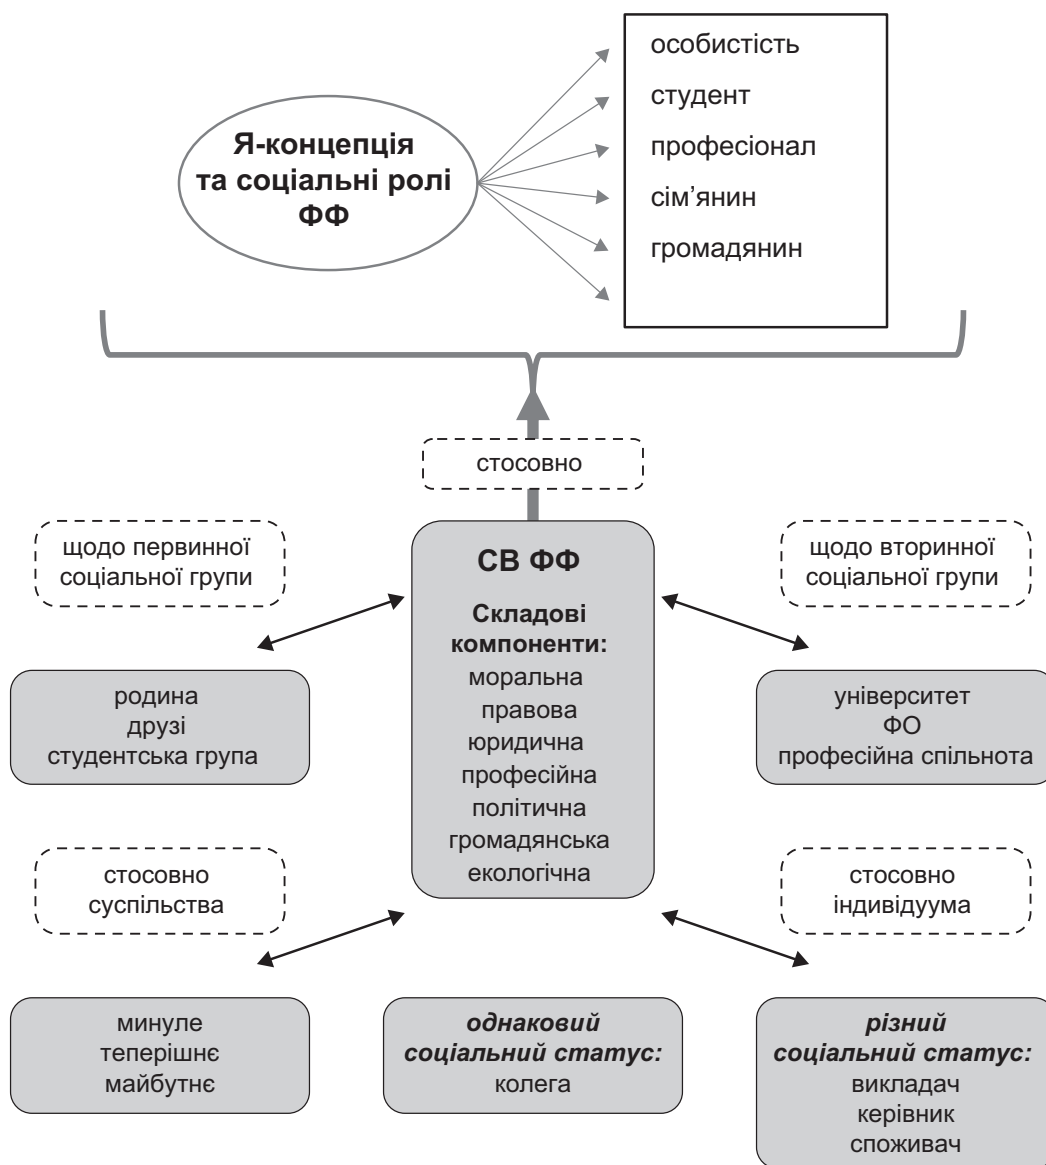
Я-концепція та соціальні ролі ФФ

особистість
студент
професіонал
сім'янин
громадянин

стосовно

щодо первинної соціальної групи

СВ ФФ

Складові компоненти:
моральна
правова
юридична
професійна
політична
громадянська
екологічна

щодо вторинної соціальної групи

родина
друзі
студентська група

університет
ФО
професійна спільнота

стосовно суспільства

стосовно індивідуума

минуле
теперішнє
майбутнє

однаковий соціальний статус:
колега

різний соціальний статус:
викладач
керівник
споживач